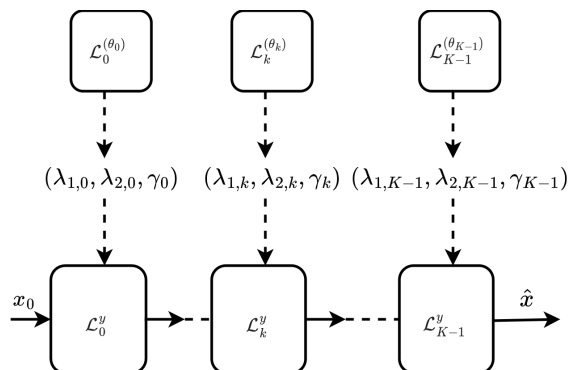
$\mathcal{L}_0^{(\theta_0)}$

$\mathcal{L}_k^{(\theta_k)}$

$\mathcal{L}_{K-1}^{(\theta_{K-1})}$

$(\lambda_{1,0}, \lambda_{2,0}, \gamma_0)$

$(\lambda_{1,k}, \lambda_{2,k}, \gamma_k)$

$(\lambda_{1,K-1}, \lambda_{2,K-1}, \gamma_{K-1})$

$x_0$

$\mathcal{L}_0^y$

$\mathcal{L}_k^y$

$\mathcal{L}_{K-1}^y$

$\hat{x}$